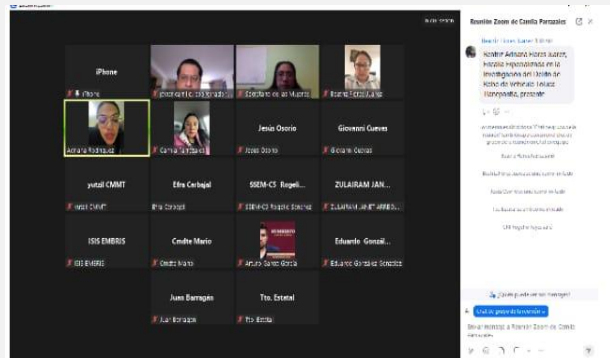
Reunión Zoom de Camila Paraguás

iPhone

iPhone

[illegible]

Estefanía de las Muertes

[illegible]

Adriana Rodríguez

Camila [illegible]

Jesús Osorio

Jesús Osorio

Giovanni Cuevas

Giovanni Cuevas

yutzil CMMT

yutzil CMMT

Efra Carbajal

Efra Carbajal

SSEM-CS Rogeli...

SSEM-CS Rogelio Sánchez

ZULAIRAM JAN...

ZULAIRAM JANET ARRIBS...

ISIS EMBRIS

ISIS EMBRIS

Cmdte Mario

Cmdte Mario

Arturo Sainz García

Eduardo Gonzál...

Eduardo González González

Juan Barragán

Juan Barragán

Tto. Estatal

Tto. Estatal

Nombre Adriana Flores Juárez, Fiscalía Especializada en la Investigación del Delito de Robo de Vehículo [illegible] Transparente, presente

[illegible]

¿Quién puede ver sus mensajes?

Enviar mensaje a Reunión Zoom de Camila Paraguás